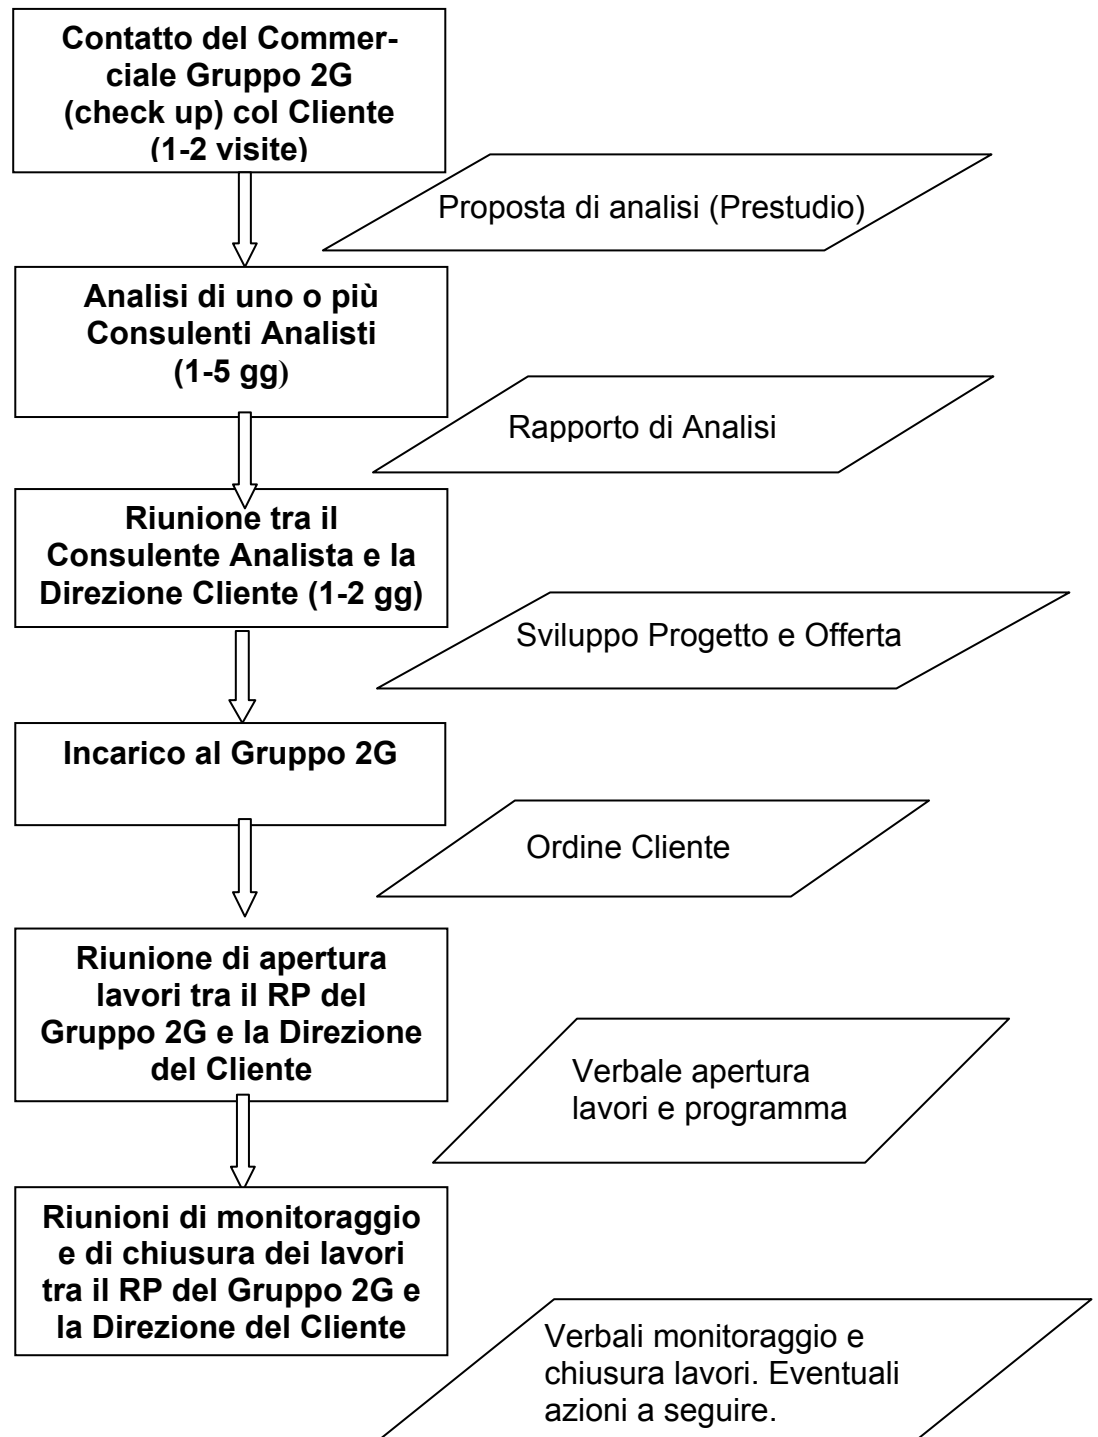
Contatto del Commerciale Gruppo 2G (check up) col Cliente (1-2 visite)

Proposta di analisi (Prestudio)

Analisi di uno o più Consulenti Analisti (1-5 gg)

Rapporto di Analisi

Riunione tra il Consulente Analista e la Direzione Cliente (1-2 gg)

Sviluppo Progetto e Offerta

Incarico al Gruppo 2G

Ordine Cliente

Riunione di apertura lavori tra il RP del Gruppo 2G e la Direzione del Cliente

Verbale apertura lavori e programma

Riunioni di monitoraggio e di chiusura dei lavori tra il RP del Gruppo 2G e la Direzione del Cliente

Verbali monitoraggio e chiusura lavori. Eventuali azioni a seguire.